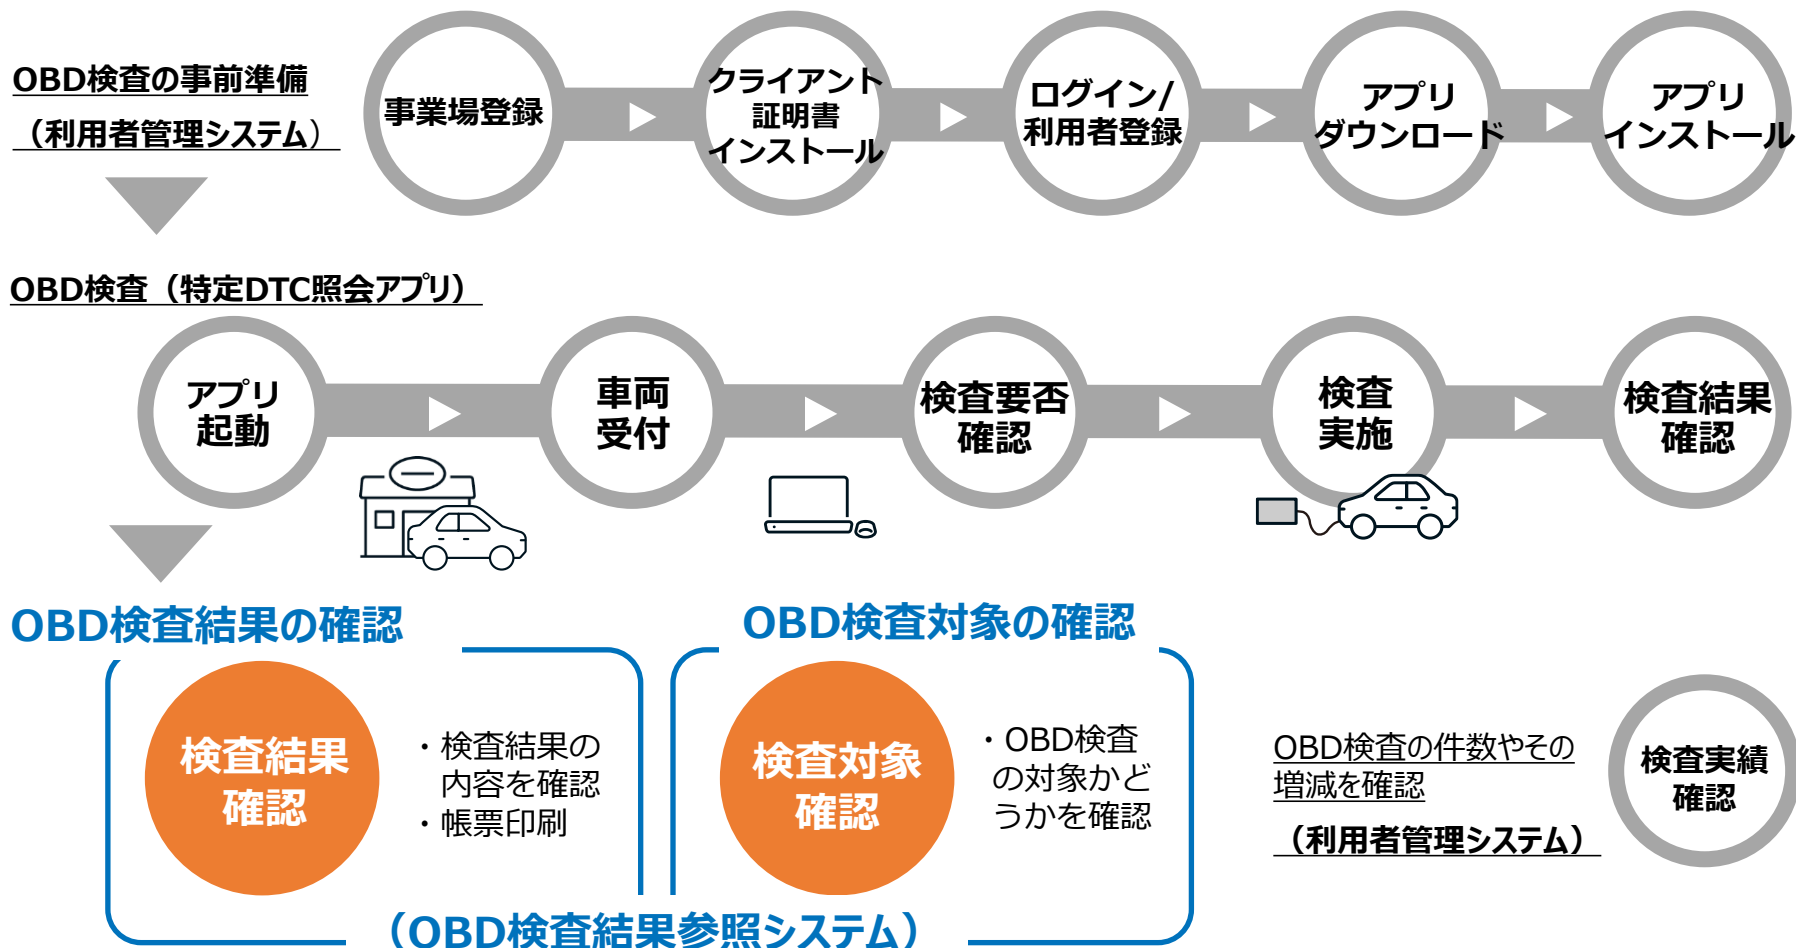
OBD検査の事前準備
（利用者管理システム）

事業場登録

クライアント証明書インストール

ログイン/利用者登録

アプリダウンロード

アプリインストール

OBD検査（特定DTC照会アプリ）

アプリ起動

車両受付

検査要否確認

検査実施

検査結果確認

OBD検査結果の確認

検査結果確認

・検査結果の内容を確認
・帳票印刷

OBD検査対象の確認

検査対象確認

・OBD検査の対象かどうかを確認

（OBD検査結果参照システム）

OBD検査の件数やその増減を確認

（利用者管理システム）

検査実績確認